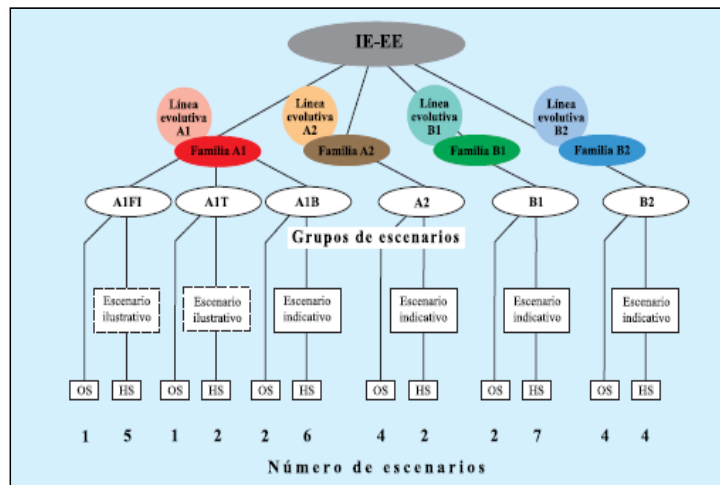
IE-EE

Línea evolutiva A1

Línea evolutiva A2

Línea evolutiva B1

Línea evolutiva B2

Familia A1

Familia A2

Familia B1

Familia B2

A1FI

A1T

A1B

A2

B1

B2

Grupos de escenarios

Escenario ilustrativo

Escenario ilustrativo

Escenario indicativo

Escenario indicativo

Escenario indicativo

Escenario indicativo

| OS | HS | OS | HS | OS | HS | OS | HS | OS | HS | OS | HS |
|---|---|---|---|---|---|---|---|---|---|---|---|
| 1 | 5 | 1 | 2 | 2 | 6 | 4 | 2 | 2 | 7 | 4 | 4 |

Número de escenarios